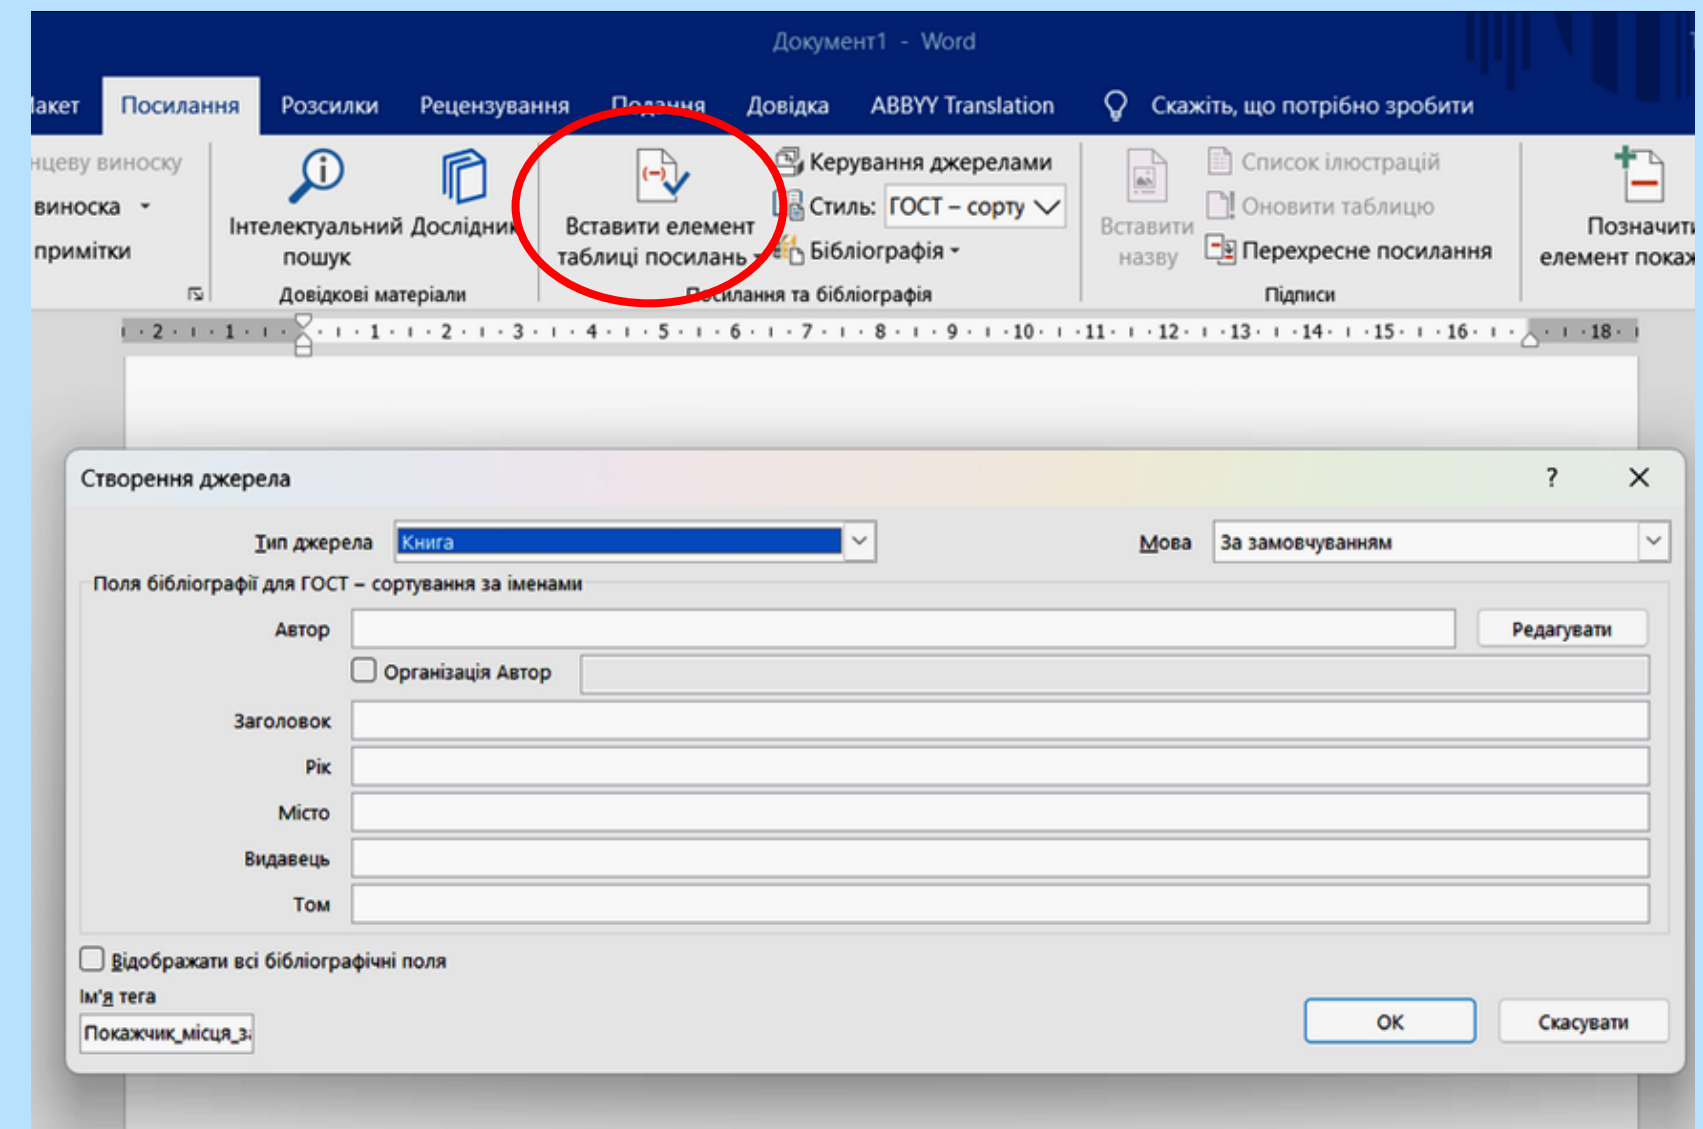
Документ1 - Word

акет Посилання Розсилки Рецензування Подання Довідка ABBYY Translation Скажіть, що потрібно зробити

нцеву виноску
виноска
примітки

Інтелектуальний пошук
Дослідник
Довідкові матеріали

Вставити елемент таблиці посилань
Керування джерелами
Стиль: ГОСТ – сорту
Бібліографія
Посилання та бібліографія

Вставити назву
Список ілюстрацій
Оновити таблицю
Перехресне посилання
Підписи

Позначити елемент покаж

· 2 · · 1 · · · 1 · · 2 · · 3 · · 4 · · 5 · · 6 · · 7 · · 8 · · 9 · · 10 · · 11 · · 12 · · 13 · · 14 · · 15 · · 16 · · · 18 ·

Створення джерела ? ✕

Тип джерела Книга
Мова За замовчуванням

Поля бібліографії для ГОСТ – сортування за іменами

Автор
Редагувати
Організація Автор
Заголовок
Рік
Місто
Видавець
Том

Відображати всі бібліографічні поля
Ім'я тега
Покажчик_місця_з

OK
Скасувати